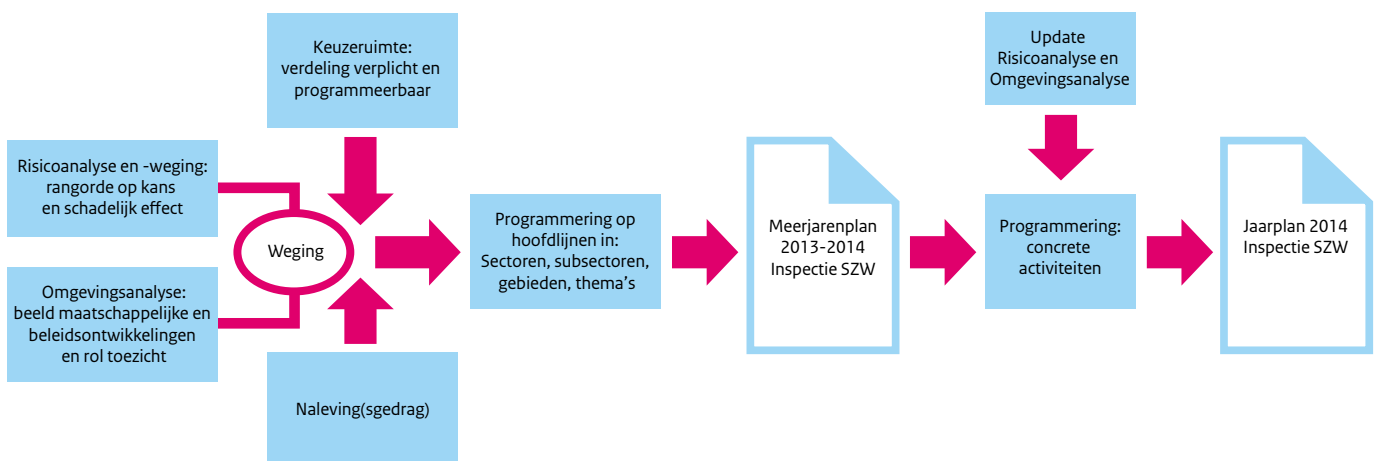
Keuzeruimte: verdeling verplicht en programmeerbaar

Risicoanalyse en -weging: rangorde op kans en schadelijk effect

Weging

Omgevingsanalyse: beeld maatschappelijke en beleidsontwikkelingen en rol toezicht

Naleving(sgedrag)

Programmering op hoofdlijnen in: Sectoren, subsectoren, gebieden, thema's

Meerjarenplan 2013-2014 Inspectie SZW

Update Risicoanalyse en Omgevingsanalyse

Programmering: concrete activiteiten

Jaarplan 2014 Inspectie SZW